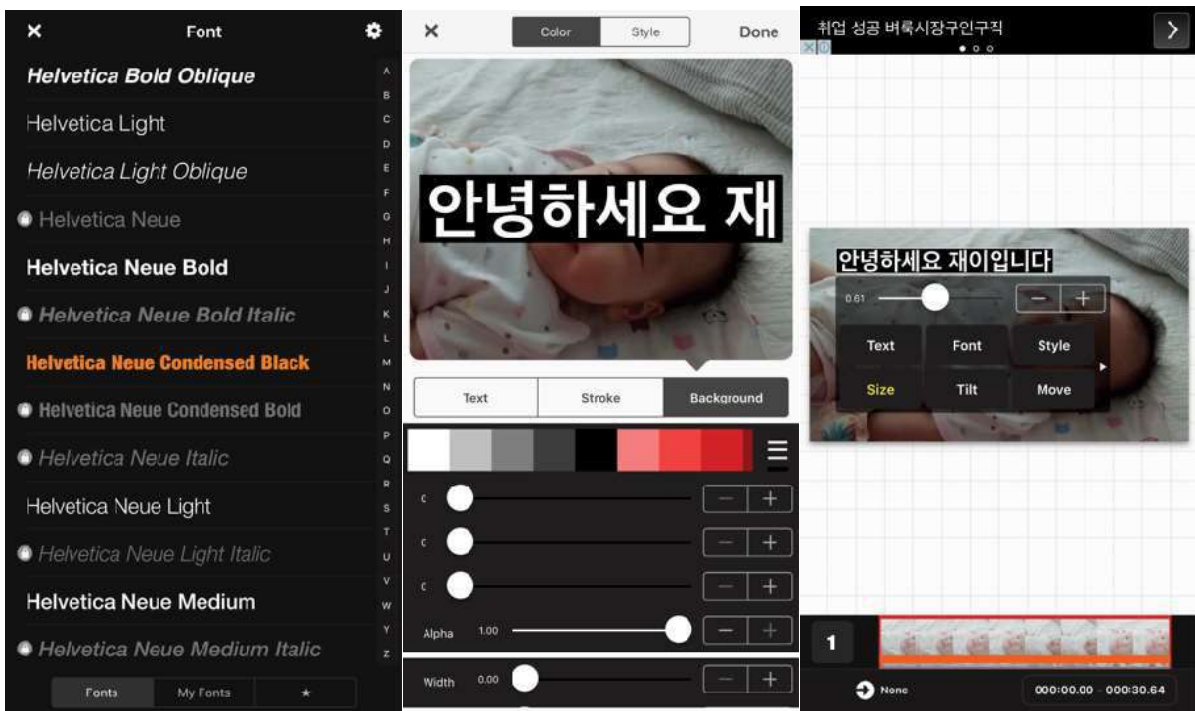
Font

Helvetica Bold Oblique
Helvetica Light
Helvetica Light Oblique
Helvetica Neue
Helvetica Neue Bold
Helvetica Neue Bold Italic
Helvetica Neue Condensed Black
Helvetica Neue Condensed Bold
Helvetica Neue Italic
Helvetica Neue Light
Helvetica Neue Light Italic
Helvetica Neue Medium
Helvetica Neue Medium Italic

A B C D E F G H I J K L M N O P Q R S T U V W X Y Z

Fonts | My Fonts | ★

Color | Style | Done

안녕하세요 재

Text | Stroke | Background

c
c
c
Alpha 1.00
Width 0.00

취업 성공 버룩시장구인구직

안녕하세요 재이입니다

0.61

Text | Font | Style
Size | Tilt | Move

1

None

000:00.00 - 000:30.64